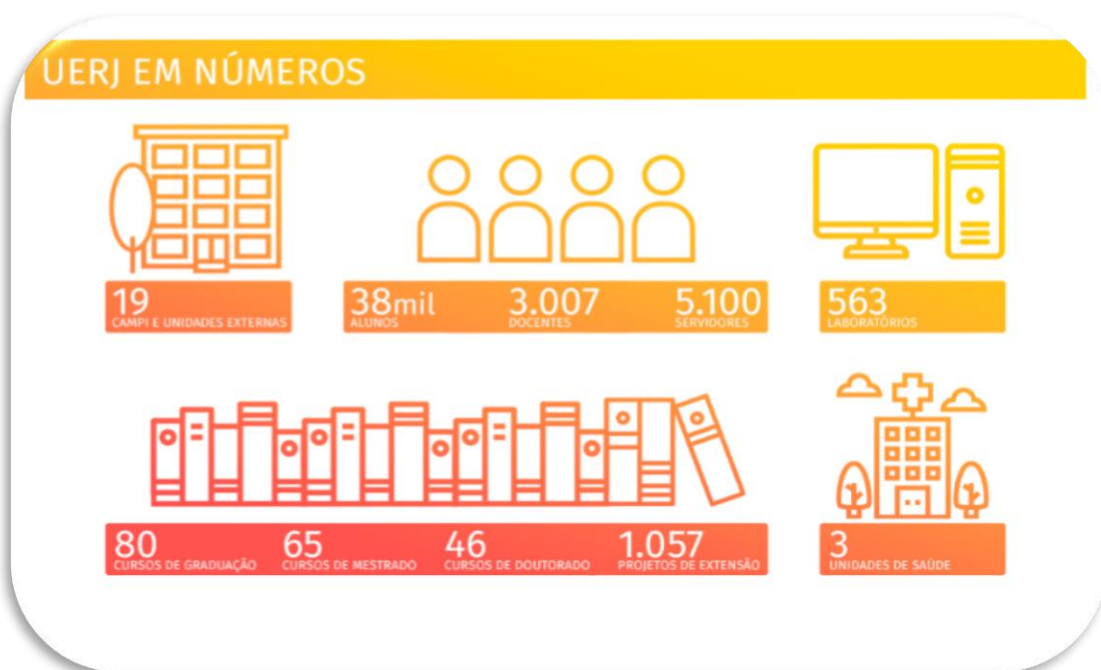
UERJ EM NÚMEROS

19
CAMPI E UNIDADES EXTERNAS

38mil
ALUNOS

3.007
DOCENTES

5.100
SERVIDORES

563
LABORATÓRIOS

80
CURSOS DE GRADUAÇÃO

65
CURSOS DE MESTRADO

46
CURSOS DE DOUTORADO

1.057
PROJETOS DE EXTENSÃO

3
UNIDADES DE SAÚDE